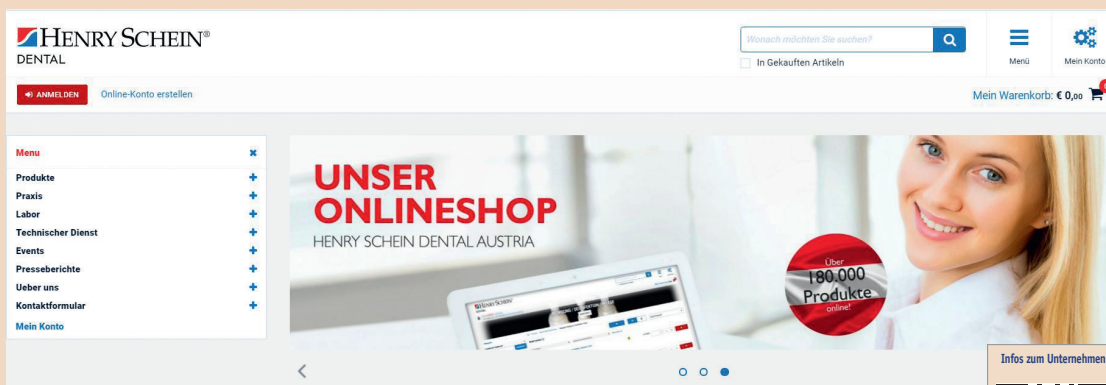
HENRY SCHEIN®
DENTAL

Wonach möchten Sie suchen?

In Gekauften Artikeln

Menü

Mein Konto

ANMELDEN

Online-Konto erstellen

Mein Warenkorb: € 0,00

Menu

Produkte
Praxis
Labor
Technischer Dienst
Events
Presseberichte
Ueber uns
Kontaktformular
Mein Konto

UNSER ONLINESHOP
HENRY SCHEIN DENTAL AUSTRIA

Über
180.000
Produkte
online!

Infos zum Unternehmen